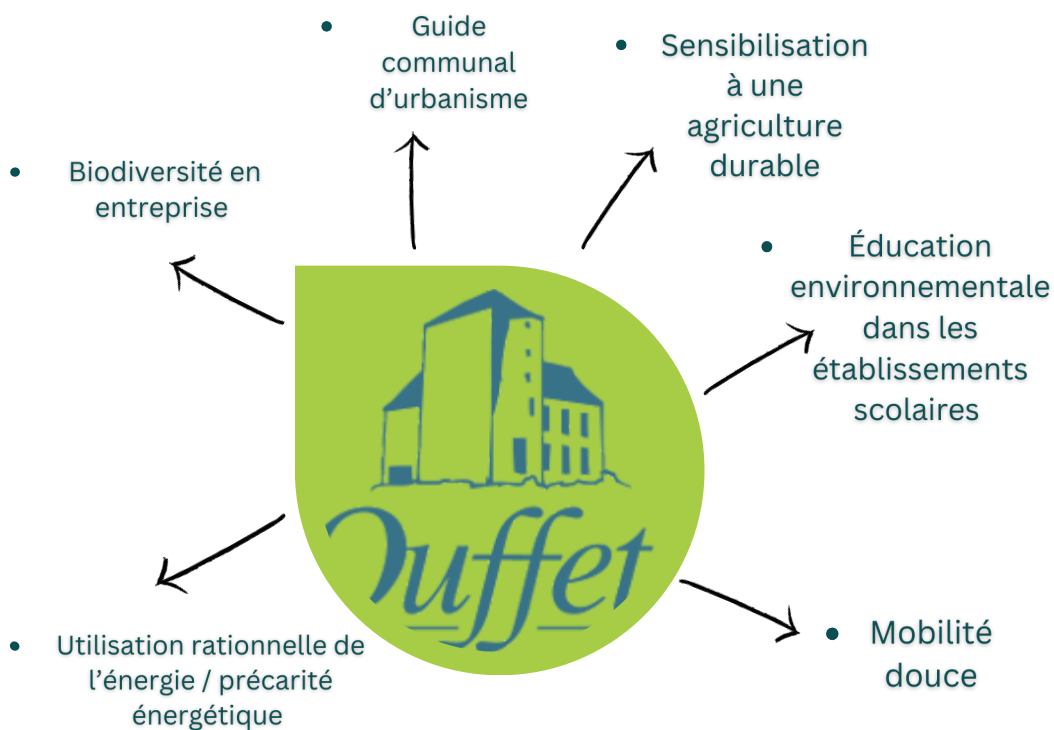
Guide communal d’urbanisme

Sensibilisation à une agriculture durable

Biodiversité en entreprise

Éducation environnementale dans les établissements scolaires

Ouffet

Utilisation rationnelle de l’énergie / précarité énergétique

Mobilité douce